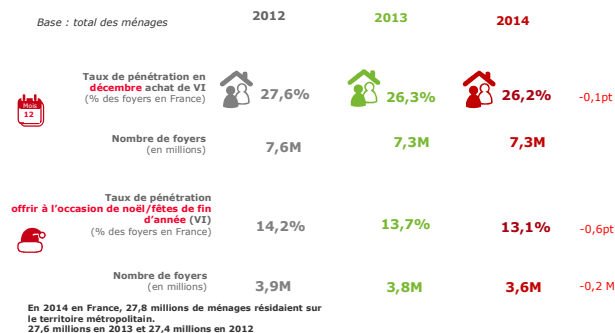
Base : total des ménages

| | 2012 | 2013 | 2014 | |
|---|---|---|---|---|
| Mois 12 Taux de pénétration en décembre achat de VI (% des foyers en France) | 27,6% | 26,3% | 26,2% | -0,1pt |
| Nombre de foyers (en millions) | 7,6M | 7,3M | 7,3M | |
| Taux de pénétration offrir à l'occasion de noël/fêtes de fin d'année (VI) (% des foyers en France) | 14,2% | 13,7% | 13,1% | -0,6pt |
| Nombre de foyers (en millions) | 3,9M | 3,8M | 3,6M | -0,2 M |

En 2014 en France, 27,8 millions de ménages résidaient sur le territoire métropolitain.
27,6 millions en 2013 et 27,4 millions en 2012